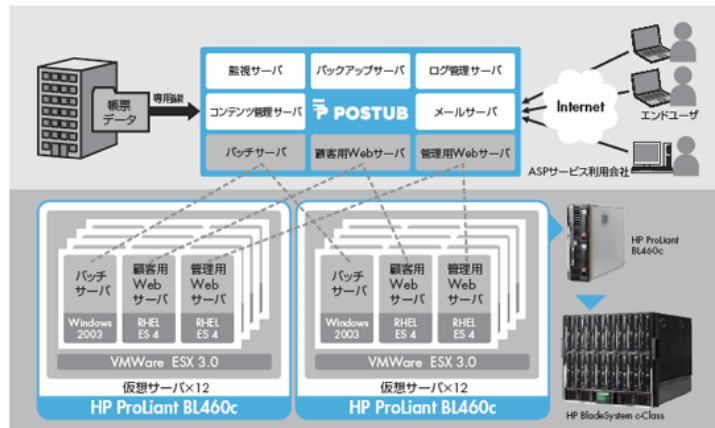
帳票
データ

専用線

監視サーバ
バックアップサーバ
ログ管理サーバ
コンテンツ管理サーバ
POSTUB
メールサーバ
バッチサーバ
顧客用Webサーバ
管理用Webサーバ

Internet
エンドユーザ
ASPサービス利用会社

バッチ
サーバ
Windows
2003
顧客用
Web
サーバ
RHEL
ES 4
管理用
Web
サーバ
RHEL
ES 4
VMWare ESX 3.0
仮想サーバ×12
HP ProLiant BL460c

バッチ
サーバ
Windows
2003
顧客用
Web
サーバ
RHEL
ES 4
管理用
Web
サーバ
RHEL
ES 4
VMWare ESX 3.0
仮想サーバ×12
HP ProLiant BL460c

HP ProLiant
BL460c

HP BladeSystem c-Class